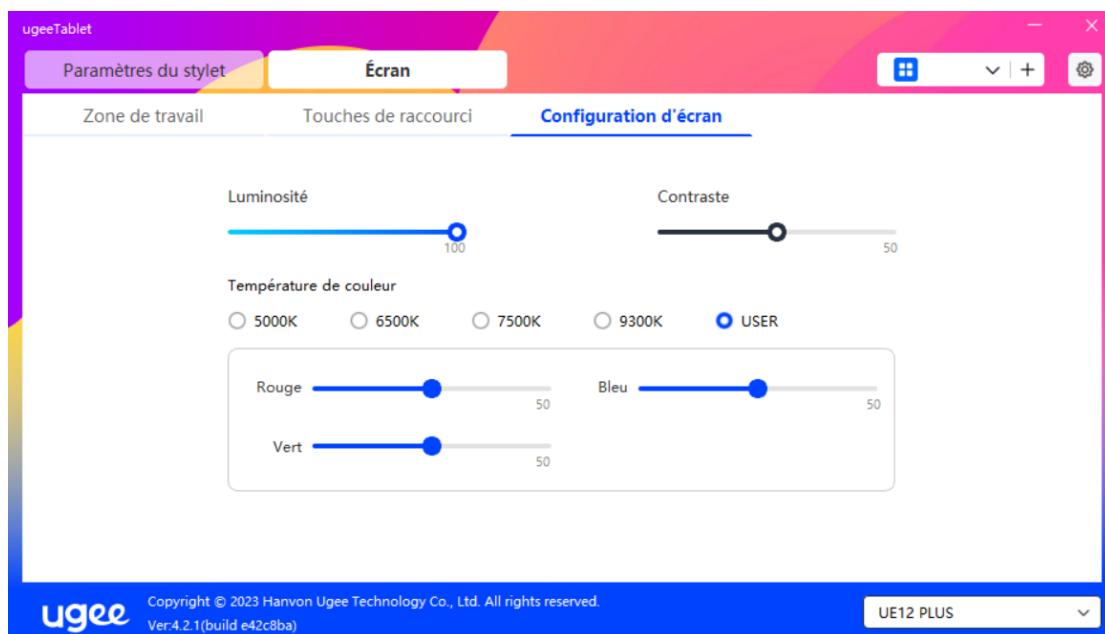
ugeeTablet

Paramètres du stylet

Écran

Zone de travail

Touches de raccourci

Configuration d'écran

Luminosité

100

Contraste

50

Température de couleur

5000K

6500K

7500K

9300K

USER

Rouge

50

Bleu

50

Vert

50

ugee

Copyright © 2023 Hanvon Ugee Technology Co., Ltd. All rights reserved.

Ver:4.2.1(build e42c8ba)

UE12 PLUS